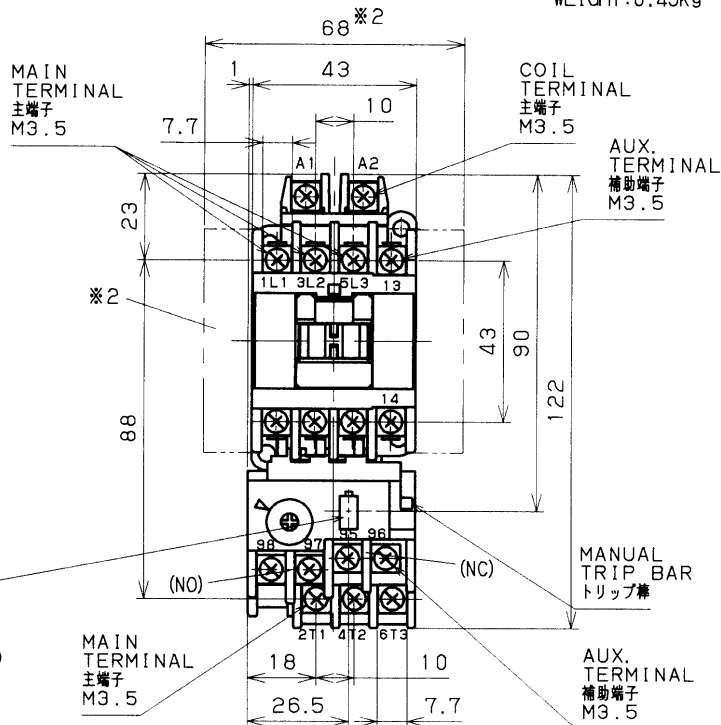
WEIGHT:0.45kg

68※2

1

43

10

7.7

MAIN TERMINAL 主端子 M3.5

COIL TERMINAL 主端子 M3.5

AUX. TERMINAL 補助端子 M3.5

A1

A2

23

1L1 3L2 5L3 13

※2

43

90

122

14

88

98 97 95 96

(NO)

(NC)

MANUAL TRIP BAR トリップ棒

2T1 4T2 6T3

MAIN TERMINAL 主端子 M3.5

18

10

AUX. TERMINAL 補助端子 M3.5

26.5

7.7